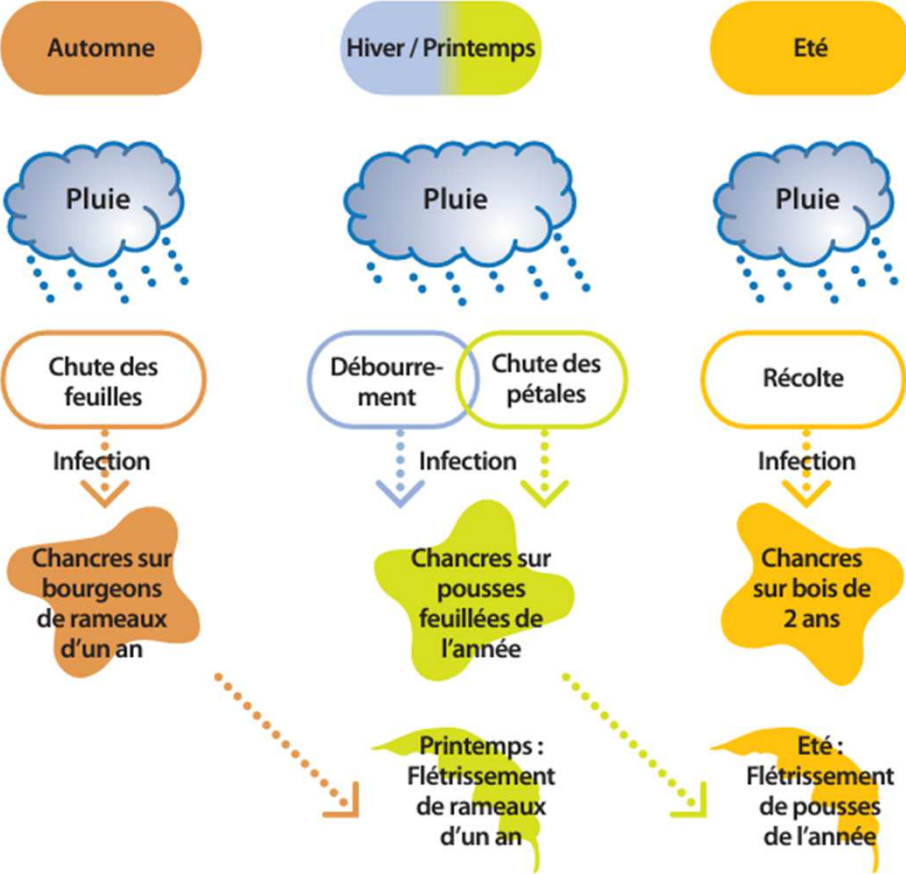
Automne

Hiver / Printemps

Eté

Pluie

Pluie

Pluie

Chute des feuilles

Débourrement

Chute des pétales

Récolte

Infection

Infection

Infection

Chancres sur bourgeons de rameaux d'un an

Chancres sur pousses feuillées de l'année

Chancres sur bois de 2 ans

Printemps : Flétrissement de rameaux d'un an

Eté : Flétrissement de pousses de l'année